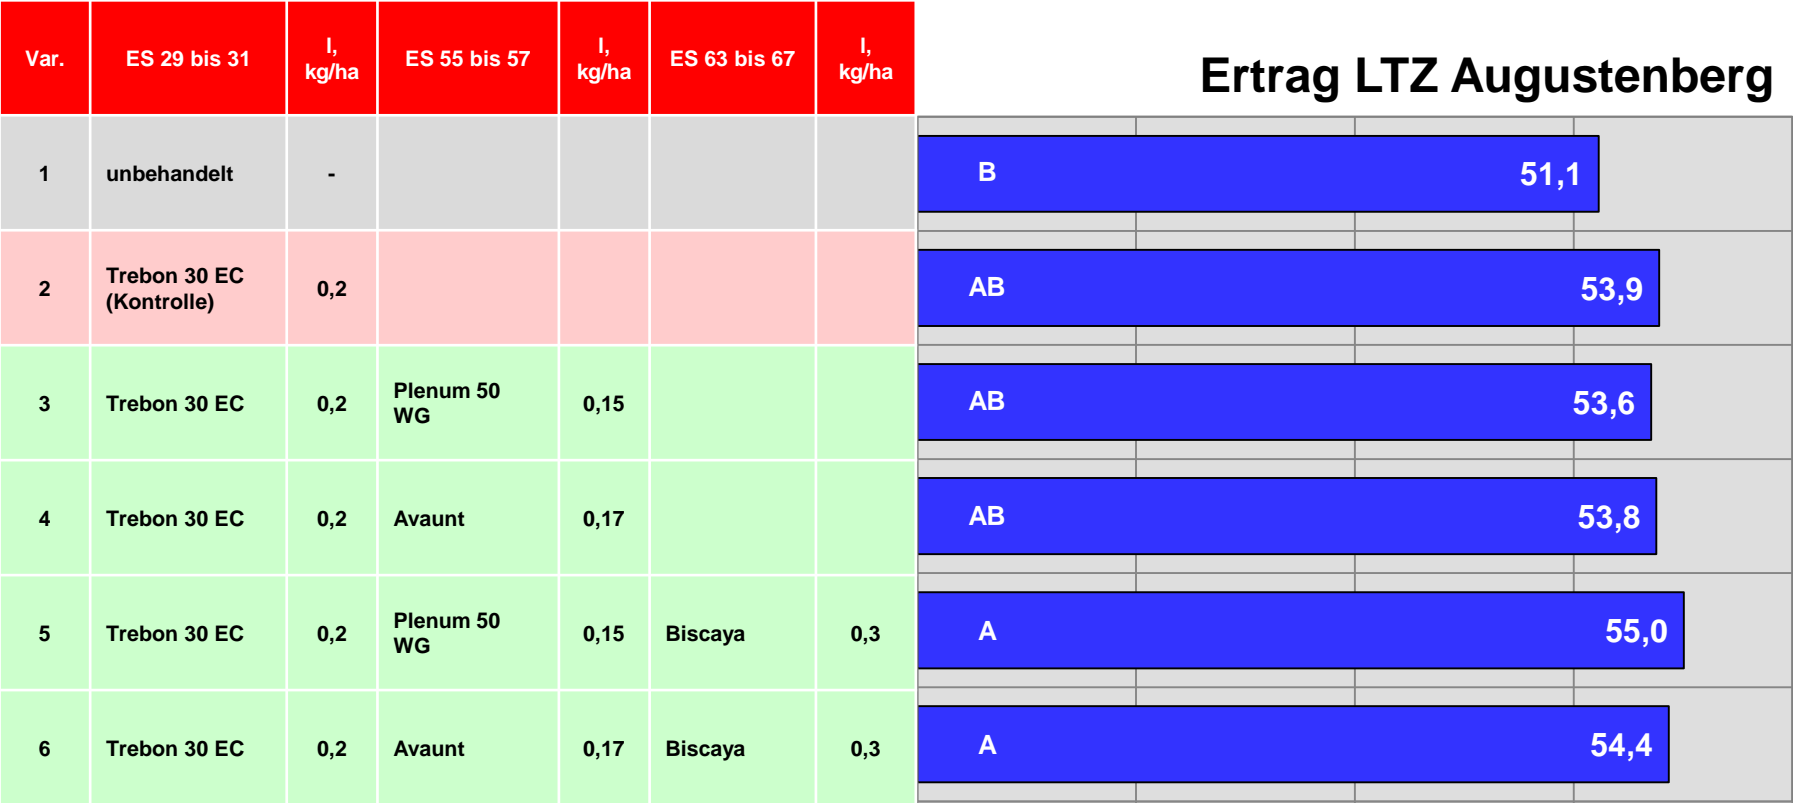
| Var. | ES 29 bis 31 | l, kg/ha | ES 55 bis 57 | l, kg/ha | ES 63 bis 67 | l, kg/ha |
|---|---|---|---|---|---|---|
| 1 | unbehandelt | - | | | | |
| 2 | Trebon 30 EC (Kontrolle) | 0,2 | | | | |
| 3 | Trebon 30 EC | 0,2 | Plenum 50 WG | 0,15 | | |
| 4 | Trebon 30 EC | 0,2 | Avaunt | 0,17 | | |
| 5 | Trebon 30 EC | 0,2 | Plenum 50 WG | 0,15 | Biscaya | 0,3 |
| 6 | Trebon 30 EC | 0,2 | Avaunt | 0,17 | Biscaya | 0,3 |

Ertrag LTZ Augustenberg

B 51,1
AB 53,9
AB 53,6
AB 53,8
A 55,0
A 54,4